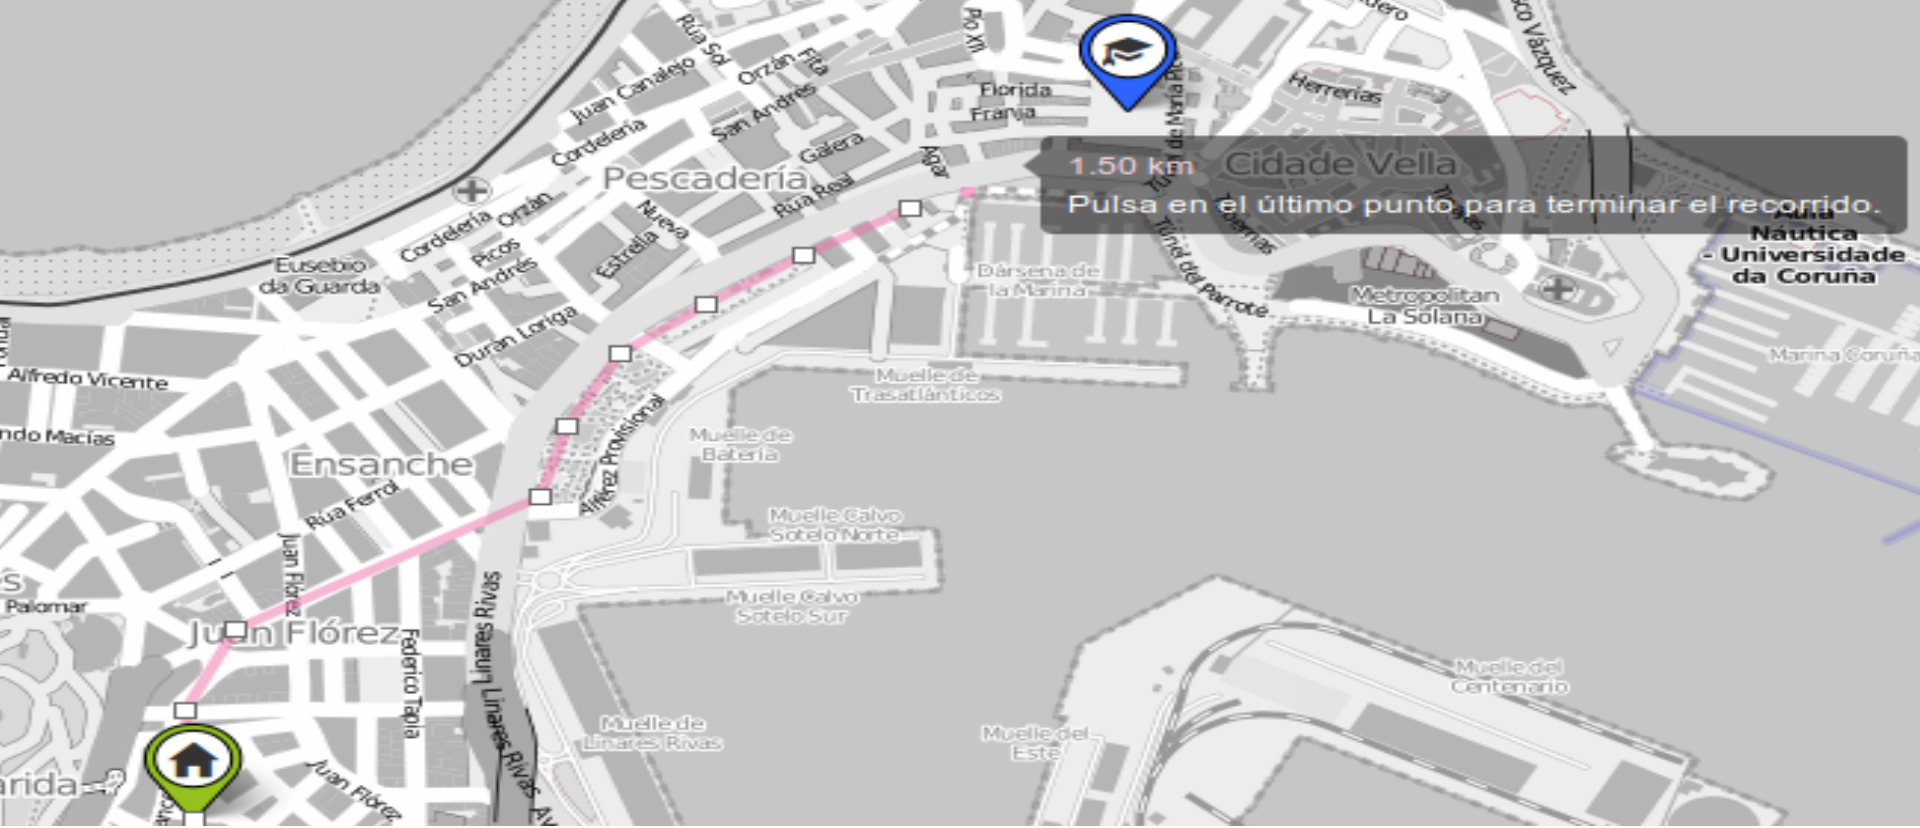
1.50 km Cidade Vella
Pulsa en el último punto para terminar el recorrido.

Aula Náutica - Universidade da Coruña

Rúa Sol
Pío XII
Juan Canalejo
Orzán
Fita
San Andrés
Florida
Franja
Herrerías
Cordelería
Galera
Agar
Pescadería
Rúa Real
Nueva
Estrella
Picos
Orzán
Cordelería
Eusebio da Guarda
San Andrés
Durán Loriga
Dársena de la Marina
Túnel del Parrote
Metropolitan La Solana
Marina Coruña
Alfredo Vicente
ndo Macías
Muelle de Trasatlánticos
Muelle de Batería
Alférez Provisional
Ensanche
Rúa Ferrol
Juan Flórez
Muelle Calvo Sotelo Norte
Muelle Calvo Sotelo Sur
Palomar
Juan Flórez
Federico Tapia
Linares Rivas
Linares Rivas
Muelle de Linares Rivas
Muelle del Este
Muelle del Centenario
Juan Flórez
arida
Tabernas
Vázquez